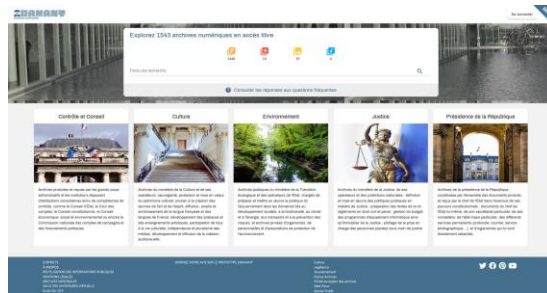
Se connecter

Explorez 1543 archives numériques en accès libre

1443 73 19 8

Tous vos échantillons

Consulter les réponses aux questions fréquentes

Contrôle et Conseil

Culture

Environnement

Justice

Présidence de la République

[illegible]

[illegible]

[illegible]

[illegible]

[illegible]

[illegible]